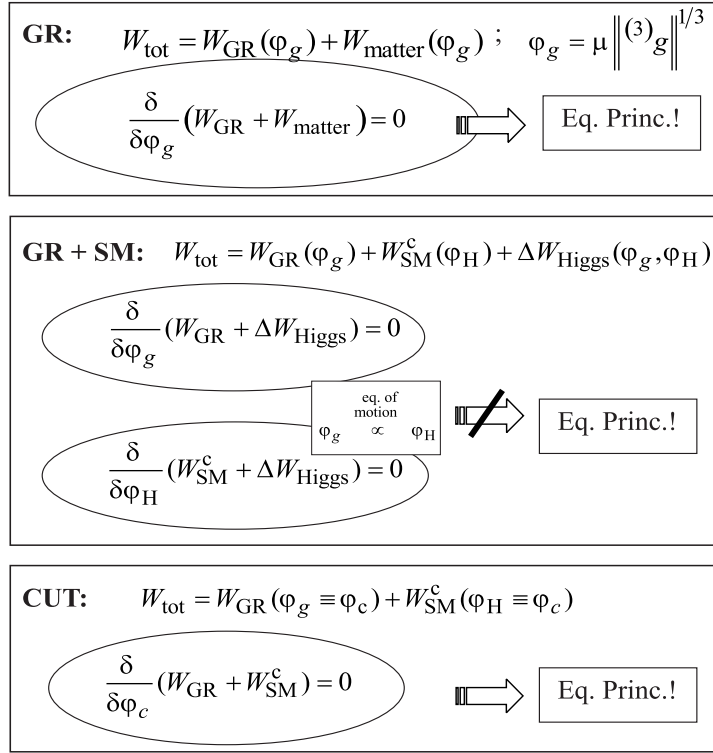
**GR:** $W_{\text{tot}} = W_{\text{GR}}(\varphi_g) + W_{\text{matter}}(\varphi_g)$ ; $\varphi_g = \mu \left\| {}^{(3)}g \right\|^{1/3}$

$\frac{\delta}{\delta\varphi_g}(W_{\text{GR}} + W_{\text{matter}}) = 0$

Eq. Princ.!

**GR + SM:** $W_{\text{tot}} = W_{\text{GR}}(\varphi_g) + W^{\text{c}}_{\text{SM}}(\varphi_{\text{H}}) + \Delta W_{\text{Higgs}}(\varphi_g, \varphi_{\text{H}})$

$\frac{\delta}{\delta\varphi_g}(W_{\text{GR}} + \Delta W_{\text{Higgs}}) = 0$

eq. of motion
$\varphi_g \propto \varphi_{\text{H}}$

Eq. Princ.!

$\frac{\delta}{\delta\varphi_{\text{H}}}(W^{\text{c}}_{\text{SM}} + \Delta W_{\text{Higgs}}) = 0$

**CUT:** $W_{\text{tot}} = W_{\text{GR}}(\varphi_g \equiv \varphi_{\text{c}}) + W^{\text{c}}_{\text{SM}}(\varphi_{\text{H}} \equiv \varphi_c)$

$\frac{\delta}{\delta\varphi_c}(W_{\text{GR}} + W^{\text{c}}_{\text{SM}}) = 0$

Eq. Princ.!